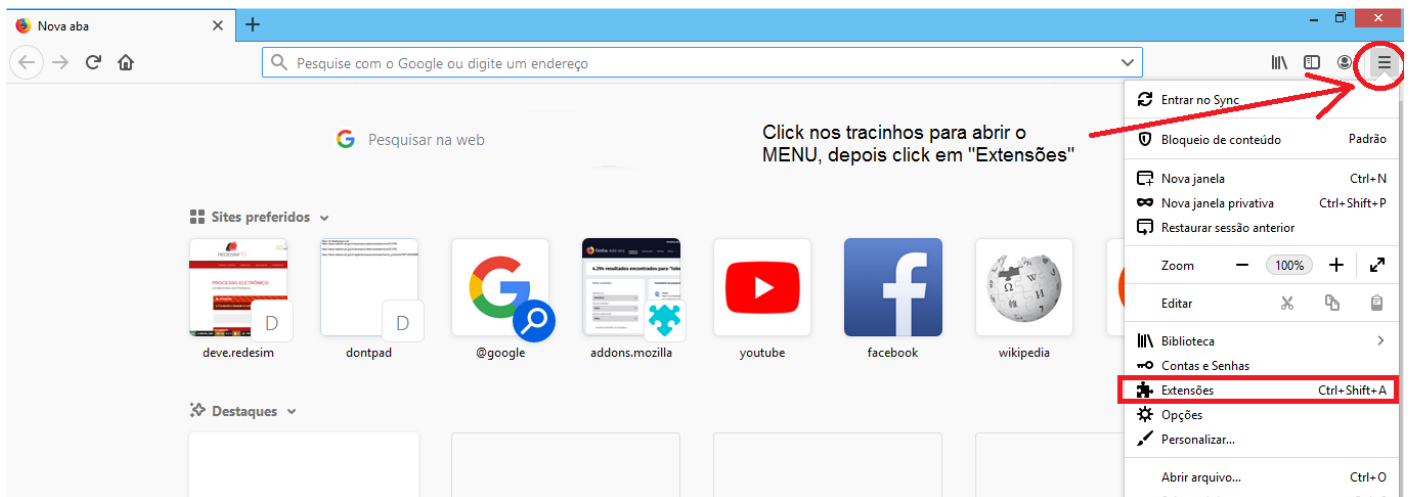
Nova aba

Pesquise com o Google ou digite um endereço

Pesquisar na web

Click nos tracinhos para abrir o MENU, depois click em "Extensões"

Sites preferidos

D

D

deve.redesim

dontpad

@google

addons.mozilla

youtube

facebook

wikipedia

Destaques

Entrar no Sync

Bloqueio de conteúdo Padrão

Nova janela Ctrl+N

Nova janela privativa Ctrl+Shift+P

Restaurar sessão anterior

Zoom — 100% +

Editar

Biblioteca

Contas e Senhas

Extensões Ctrl+Shift+A

Opções

Personalizar...

Abrir arquivo... Ctrl+O